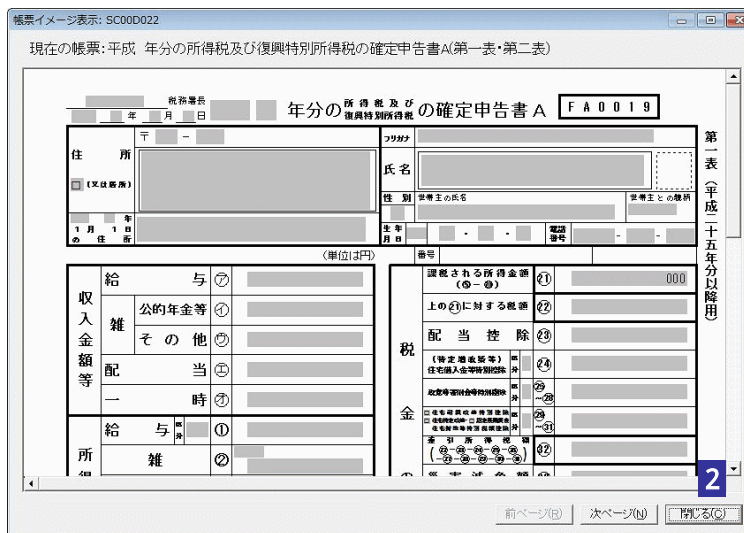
帳票イメージ表示: SC00D022

現在の帳票:平成 年分の所得税及び復興特別所得税の確定申告書A(第一表・第二表)

税務署長

年 月 日

年分の所得税及び復興特別所得税の確定申告書A

FA0019

〒 -

住所

(又は事業所)

1月1日の住所

年

フリガナ

氏名

性別

世帯主の氏名

世帯主との続柄

生年月日

電話番号

(単位は円)

番号

収入金額等

給与 ㋐

雑 公的年金等 ㋑

その他 ㋒

配当 ㋓

一時 ㋔

所得

給与 区分 ①

雑 ②

課税される所得金額 (⑨-㉕) ㉑

000

上の㉑に対する税額 ㉒

配当控除 ㉓

(特定増改築等)住宅借入金等特別控除 区分 ㉔

政党等寄附金等特別控除 ㉖~㉘

住宅耐震改修特別控除 住宅特定改修・認定住宅新築等特別税額控除 区分 ㉙~㉛

差引所得税額 ㉜

税金

第一表(平成二十五年分以降用)

前ページ(B) 次ページ(N) 閉じる(C)

2